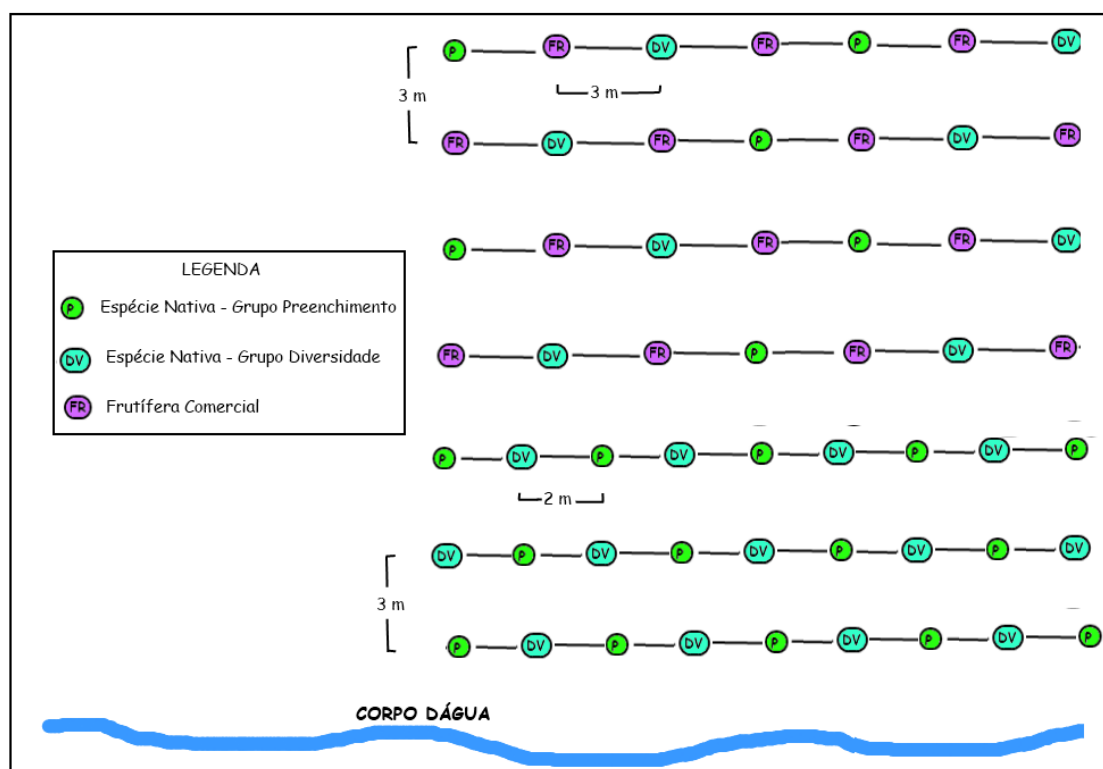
3 m

P FR DV FR P FR DV

3 m

FR DV FR P FR DV FR

P FR DV FR P FR DV

LEGENDA

P Espécie Nativa - Grupo Preenchimento

DV Espécie Nativa - Grupo Diversidade

FR Frutífera Comercial

FR DV FR P FR DV FR

P DV P DV P DV P DV P

2 m

DV P DV P DV P DV P DV

3 m

P DV P DV P DV P DV P

CORPO DÁGUA